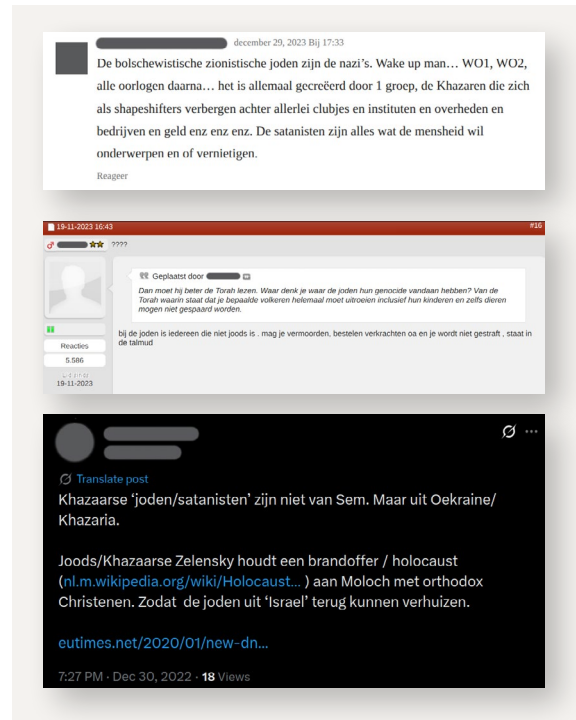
december 29, 2023 Bij 17:33

De bolschewistische zionistische joden zijn de nazi's. Wake up man… WO1, WO2, alle oorlogen daarna… het is allemaal gecreëerd door 1 groep, de Khazaren die zich als shapeshifters verbergen achter allerlei clubjes en instituten en overheden en bedrijven en geld enz enz enz. De satanisten zijn alles wat de mensheid wil onderwerpen en of vernietigen.

Reageer

19-11-2023 16:43

#16

????

Geplaatst door

Dan moet hij beter de Torah lezen. Waar denk je waar de joden hun genocide vandaan hebben? Van de Torah waarin staat dat je bepaalde volkeren helemaal moet uitroeien inclusief hun kinderen en zelfs dieren mogen niet gespaard worden.

bij de joden is iedereen die niet joods is . mag je vermoorden, bestelen verkrachten oa en je wordt niet gestraft , staat in de talmud

Reacties

5.586

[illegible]

19-11-2023

Translate post

Khazaarse 'joden/satanisten' zijn niet van Sem. Maar uit Oekraine/ Khazaria.

Joods/Khazaarse Zelensky houdt een brandoffer / holocaust (nl.m.wikipedia.org/wiki/Holocaust... ) aan Moloch met orthodox Christenen. Zodat de joden uit 'Israel' terug kunnen verhuizen.

eutimes.net/2020/01/new-dn...

7:27 PM · Dec 30, 2022 · 18 Views